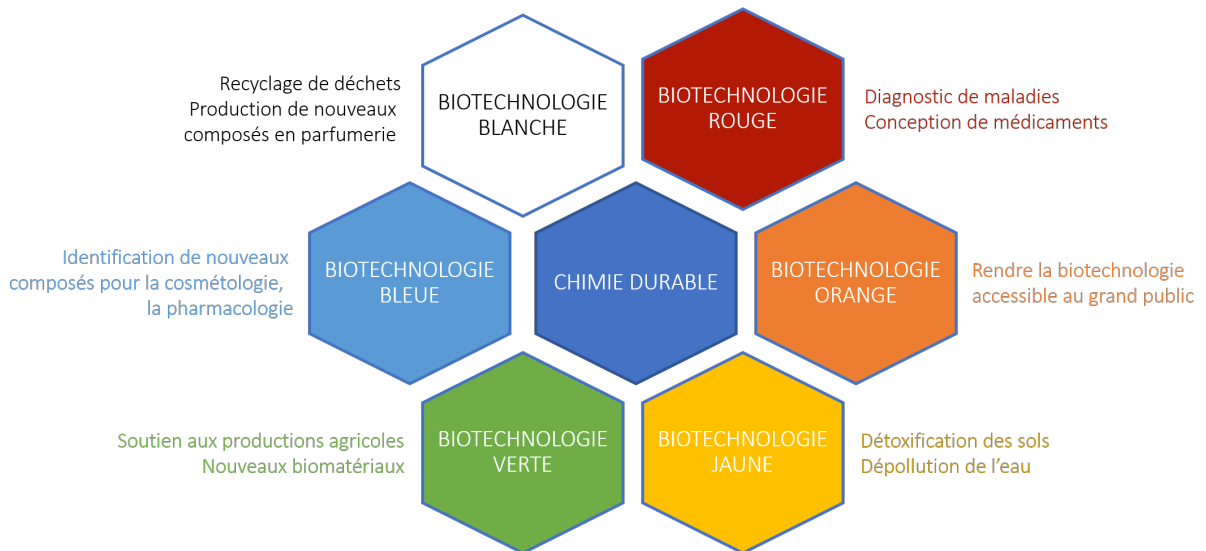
Recyclage de déchets
Production de nouveaux composés en parfumerie

BIOTECHNOLOGIE BLANCHE

BIOTECHNOLOGIE ROUGE

Diagnostic de maladies
Conception de médicaments

Identification de nouveaux composés pour la cosmétologie, la pharmacologie

BIOTECHNOLOGIE BLEUE

CHIMIE DURABLE

BIOTECHNOLOGIE ORANGE

Rendre la biotechnologie accessible au grand public

Soutien aux productions agricoles
Nouveaux biomatériaux

BIOTECHNOLOGIE VERTE

BIOTECHNOLOGIE JAUNE

Détoxification des sols
Dépollution de l'eau